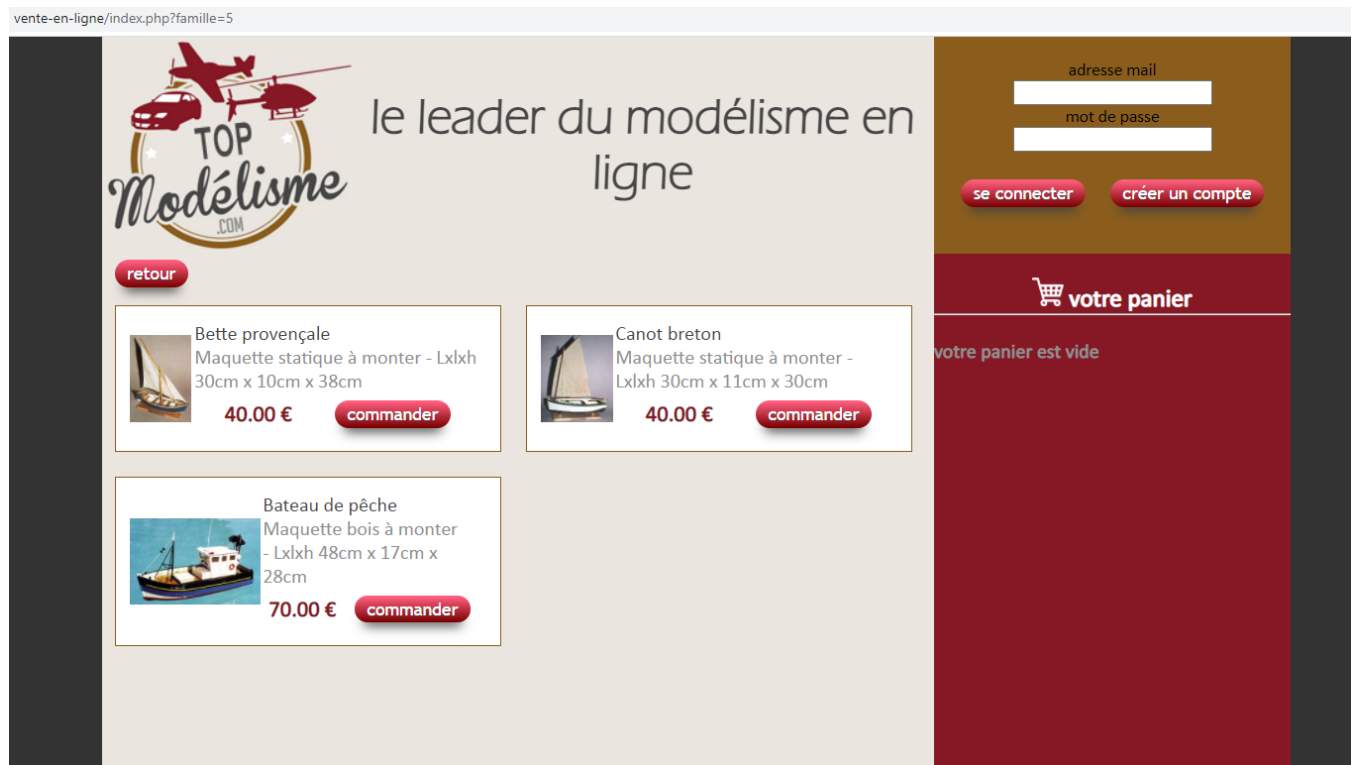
vente-en-ligne/index.php?famille=5

TOP Modélisme .COM

le leader du modélisme en ligne

adresse mail

mot de passe

se connecter

créer un compte

votre panier

votre panier est vide

retour

Bette provençale
Maquette statique à monter - Lxlxh 30cm x 10cm x 38cm
40.00 €
commander

Canot breton
Maquette statique à monter - Lxlxh 30cm x 11cm x 30cm
40.00 €
commander

Bateau de pêche
Maquette bois à monter - Lxlxh 48cm x 17cm x 28cm
70.00 €
commander